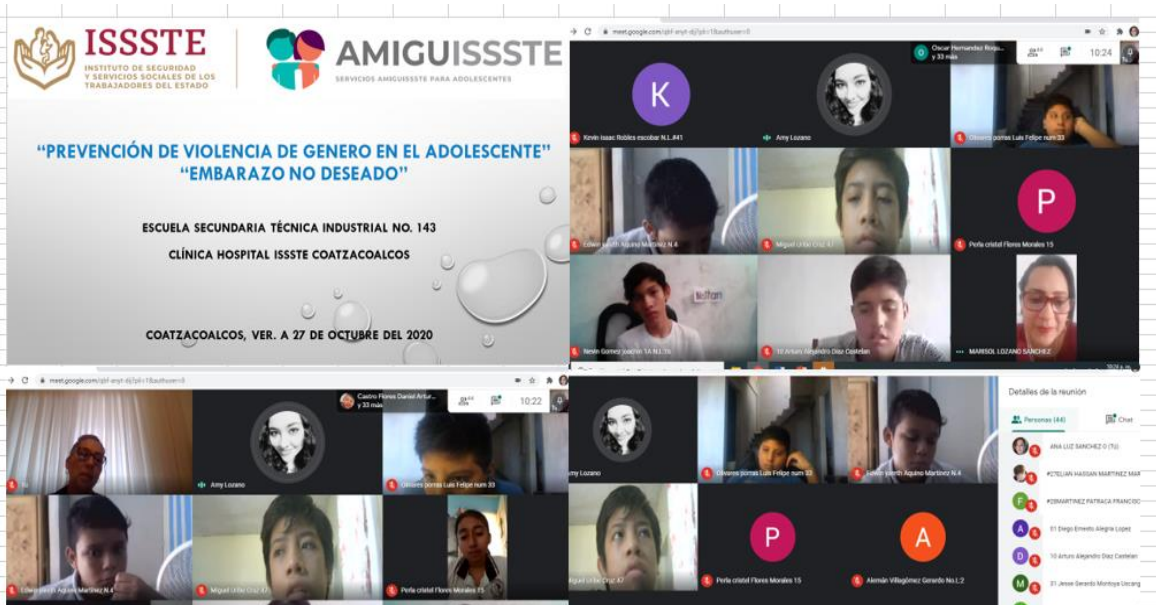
ISSSTE
INSTITUTO DE SEGURIDAD Y SERVICIOS SOCIALES DE LOS TRABAJADORES DEL ESTADO

AMIGUISSSTE
SERVICIOS AMIGUISSSTE PARA ADOLESCENTES

"PREVENCIÓN DE VIOLENCIA DE GENERO EN EL ADOLESCENTE"
"EMBARAZO NO DESEADO"

ESCUELA SECUNDARIA TÉCNICA INDUSTRIAL NO. 143

CLÍNICA HOSPITAL ISSSTE COATZACOALCOS

COATZACOALCOS, VER. A 27 DE OCTUBRE DEL 2020

meet.google.com/qkf-enyt-djj?pli=1&authuser=0
Oscar Hernandez Roqu... y 33 más
10:24
K
Kevin Isaac Robles escobar N.L.#41
Amy Lozano
Olivares porras Luis Felipe num 33
Edwin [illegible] Aquino Martinez N.4
Miguel Uribe Cruz 47
P
Perla cristel Flores Morales 15
Nevin Gomez Joachin 1A N.L.16
10 Arturo Alejandro Diaz Castelan
MARISOL LOZANO SANCHEZ

meet.google.com/qkf-enyt-djj?pli=1&authuser=0
Castro Flores Daniel Artur... y 33 más
10:22
Tú
Amy Lozano
Olivares porras Luis Felipe num 33
Edwin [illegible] Aquino Martinez N.4
Miguel Uribe Cruz 47
Perla cristel Flores Morales 15

Amy Lozano
Olivares porras Luis Felipe num 33
Edwin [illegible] Aquino Martinez N.4
Miguel Uribe Cruz 47
P
Perla cristel Flores Morales 15
A
Alemán Villagómez Gerardo No.L.2

Detalles de la reunión
Personas (44)
Chat
ANA LUZ SANCHEZ O (Tú)
#CTELIAN HASSAN MARTINEZ MAR
#28MARTINEZ PATRACA FRANCISC
01 Diego Ernesto Alegria Lopez
10 Arturo Alejandro Diaz Castelan
01 Jesse Gerardo Montoya Uscang